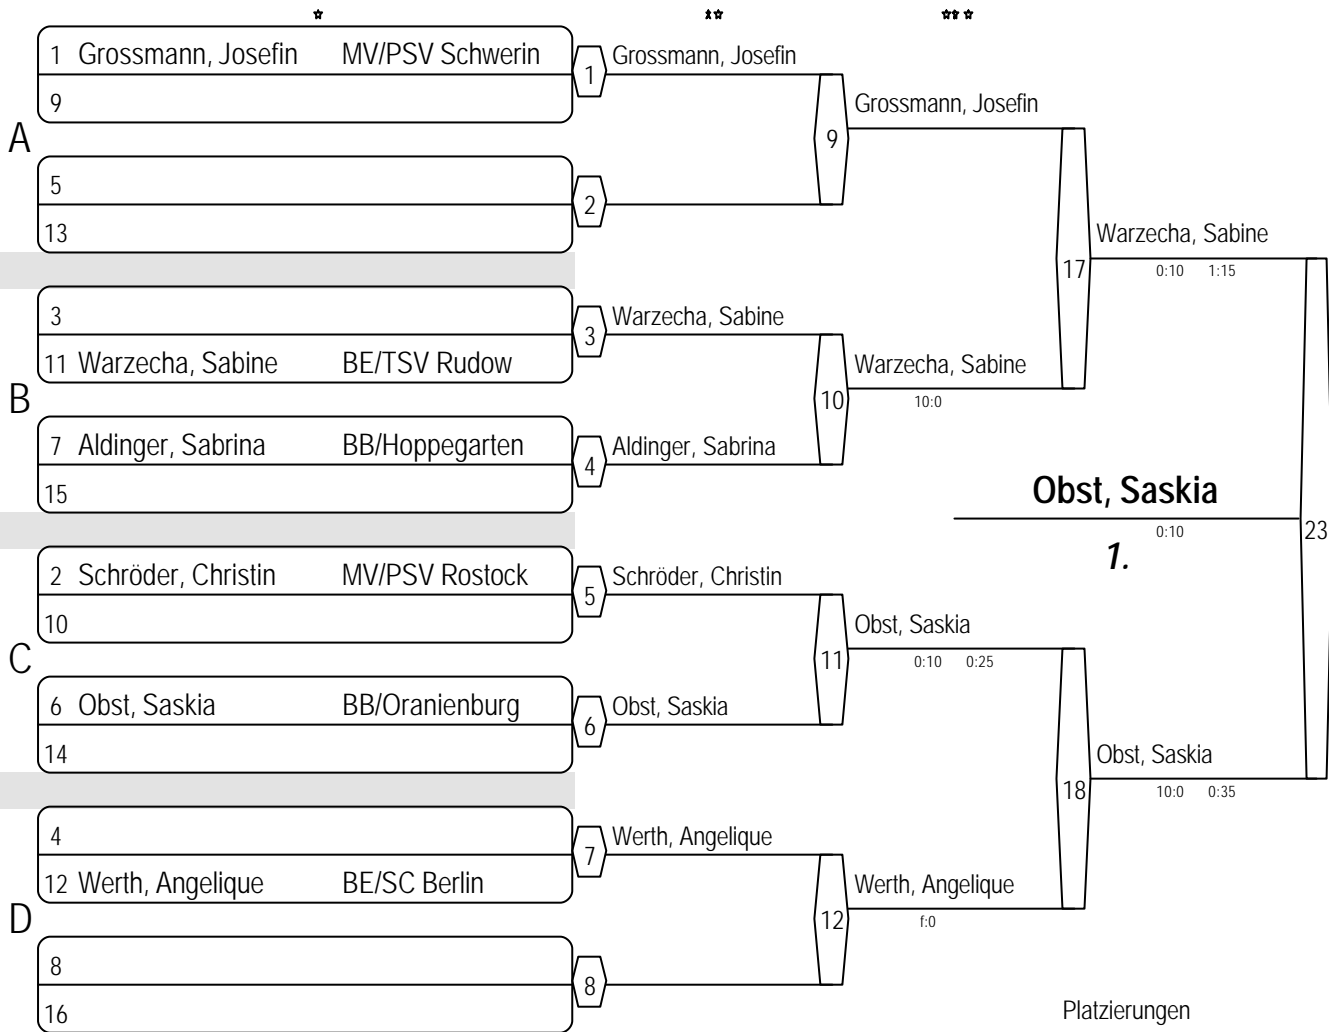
*
**
***

A
1 Grossmann, Josefin MV/PSV Schwerin
9
5
13

B
3
11 Warzecha, Sabine BE/TSV Rudow
7 Aldinger, Sabrina BB/Hoppegarten
15

C
2 Schröder, Christin MV/PSV Rostock
10
6 Obst, Saskia BB/Oranienburg
14

D
4
12 Werth, Angelique BE/SC Berlin
8
16

1 Grossmann, Josefin
2
3 Warzecha, Sabine
4 Aldinger, Sabrina
5 Schröder, Christin
6 Obst, Saskia
7 Werth, Angelique
8

9 Grossmann, Josefin
10 Warzecha, Sabine
10:0
11 Obst, Saskia
0:10 0:25
12 Werth, Angelique
f:0

17 Warzecha, Sabine
0:10 1:15
18 Obst, Saskia
10:0 0:35

23
Obst, Saskia
0:10
1.

Platzierungen